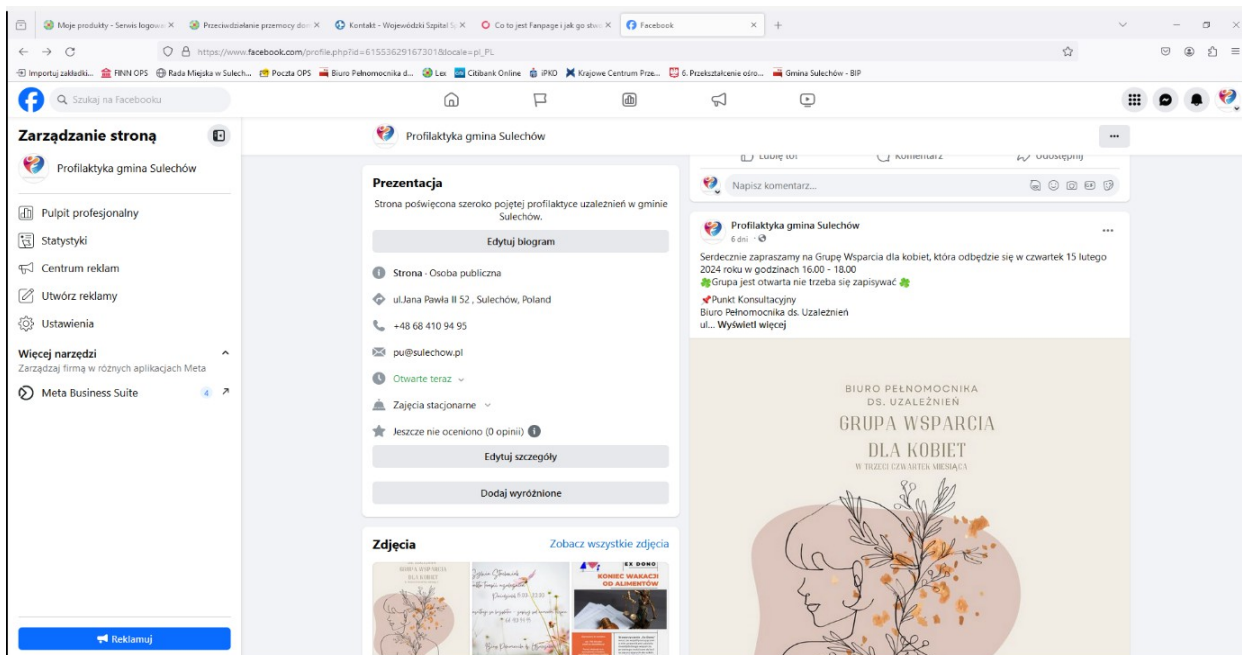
Moje produkty - Serwis logowa ×   Przeciwdziałanie przemocy do ×   Kontakt - Wojewódzki Szpital Sp ×   Co to jest Fanpage i jak go stw ×   Facebook ×   +

https://www.facebook.com/profile.php?id=61553629167301&locale=pl_PL

Importuj zakładki...   FINN OPS   Rada Miejska w Sulech...   Poczta OPS   Biuro Pełnomocnika d...   Lex   Citibank Online   iPKO   Krajowe Centrum Prze...   6. Przekształcenie ośro...   Gmina Sulechów - BIP

Szukaj na Facebooku

Zarządzanie stroną

Profilaktyka gmina Sulechów

Pulpit profesjonalny
Statystyki
Centrum reklam
Utwórz reklamy
Ustawienia

Więcej narzędzi
Zarządzaj firmą w różnych aplikacjach Meta

Meta Business Suite 4

Reklamuj

Profilaktyka gmina Sulechów

Prezentacja
Strona poświęcona szeroko pojętej profilaktyce uzależnień w gminie Sulechów.

Edytuj biogram

Strona · Osoba publiczna
ul.Jana Pawła II 52 , Sulechów, Poland
+48 68 410 94 95
pu@sulechow.pl
Otwarte teraz
Zajęcia stacjonarne
Jeszcze nie oceniono (0 opinii)

Edytuj szczegóły

Dodaj wyróżnione

Zdjęcia   Zobacz wszystkie zdjęcia

KONIEC WAKACJI OD ALIMENTÓW

Lubię to!   Komentarz   Udostępnij

Napisz komentarz...

Profilaktyka gmina Sulechów
6 dni ·

Serdecznie zapraszamy na Grupę Wsparcia dla kobiet, która odbędzie się w czwartek 15 lutego 2024 roku w godzinach 16.00 - 18.00
Grupa jest otwarta nie trzeba się zapisywać
Punkt Konsultacyjny
Biuro Pełnomocnika ds. Uzależnień
ul... Wyświetl więcej

BIURO PEŁNOMOCNIKA DS. UZALEŻNIEŃ
GRUPA WSPARCIA DLA KOBIET
W TRZECI CZWARTEK MIESIĄCA